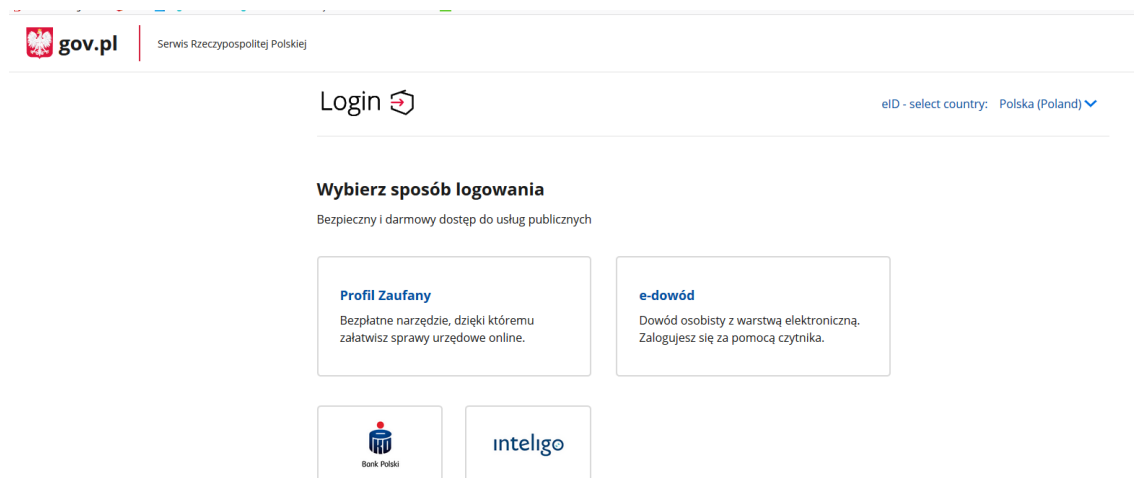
gov.pl
Serwis Rzeczypospolitej Polskiej

Login

eID - select country: Polska (Poland)

Wybierz sposób logowania

Bezpieczny i darmowy dostęp do usług publicznych

Profil Zaufany
Bezpłatne narzędzie, dzięki któremu załatwisz sprawy urzędowe online.

e-dowód
Dowód osobisty z warstwą elektroniczną. Zalogujesz się za pomocą czytnika.

Bank Polski

inteligo